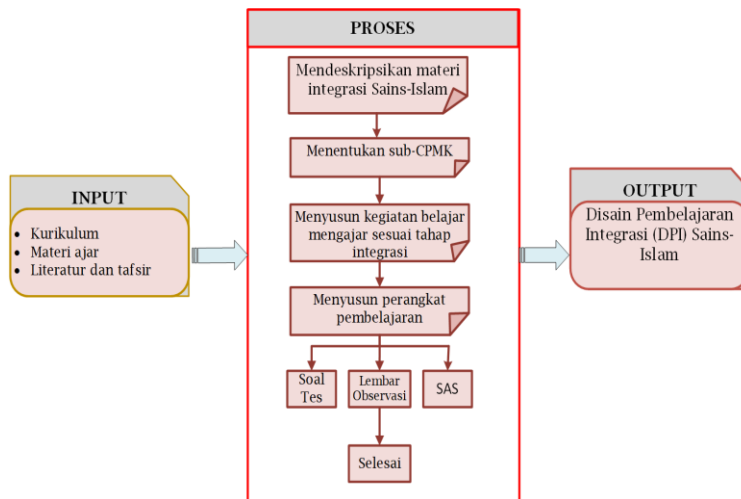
INPUT

- Kurikulum
- Materi ajar
- Literatur dan tafsir

PROSES

Mendeskripsikan materi integrasi Sains-Islam

Menentukan sub-CPMK

Menyusun kegiatan belajar mengajar sesuai tahap integrasi

Menyusun perangkat pembelajaran

Soal Tes

Lembar Observasi

SAS

Selesai

OUTPUT

Disain Pembelajaran Integrasi (DPI) Sains-Islam